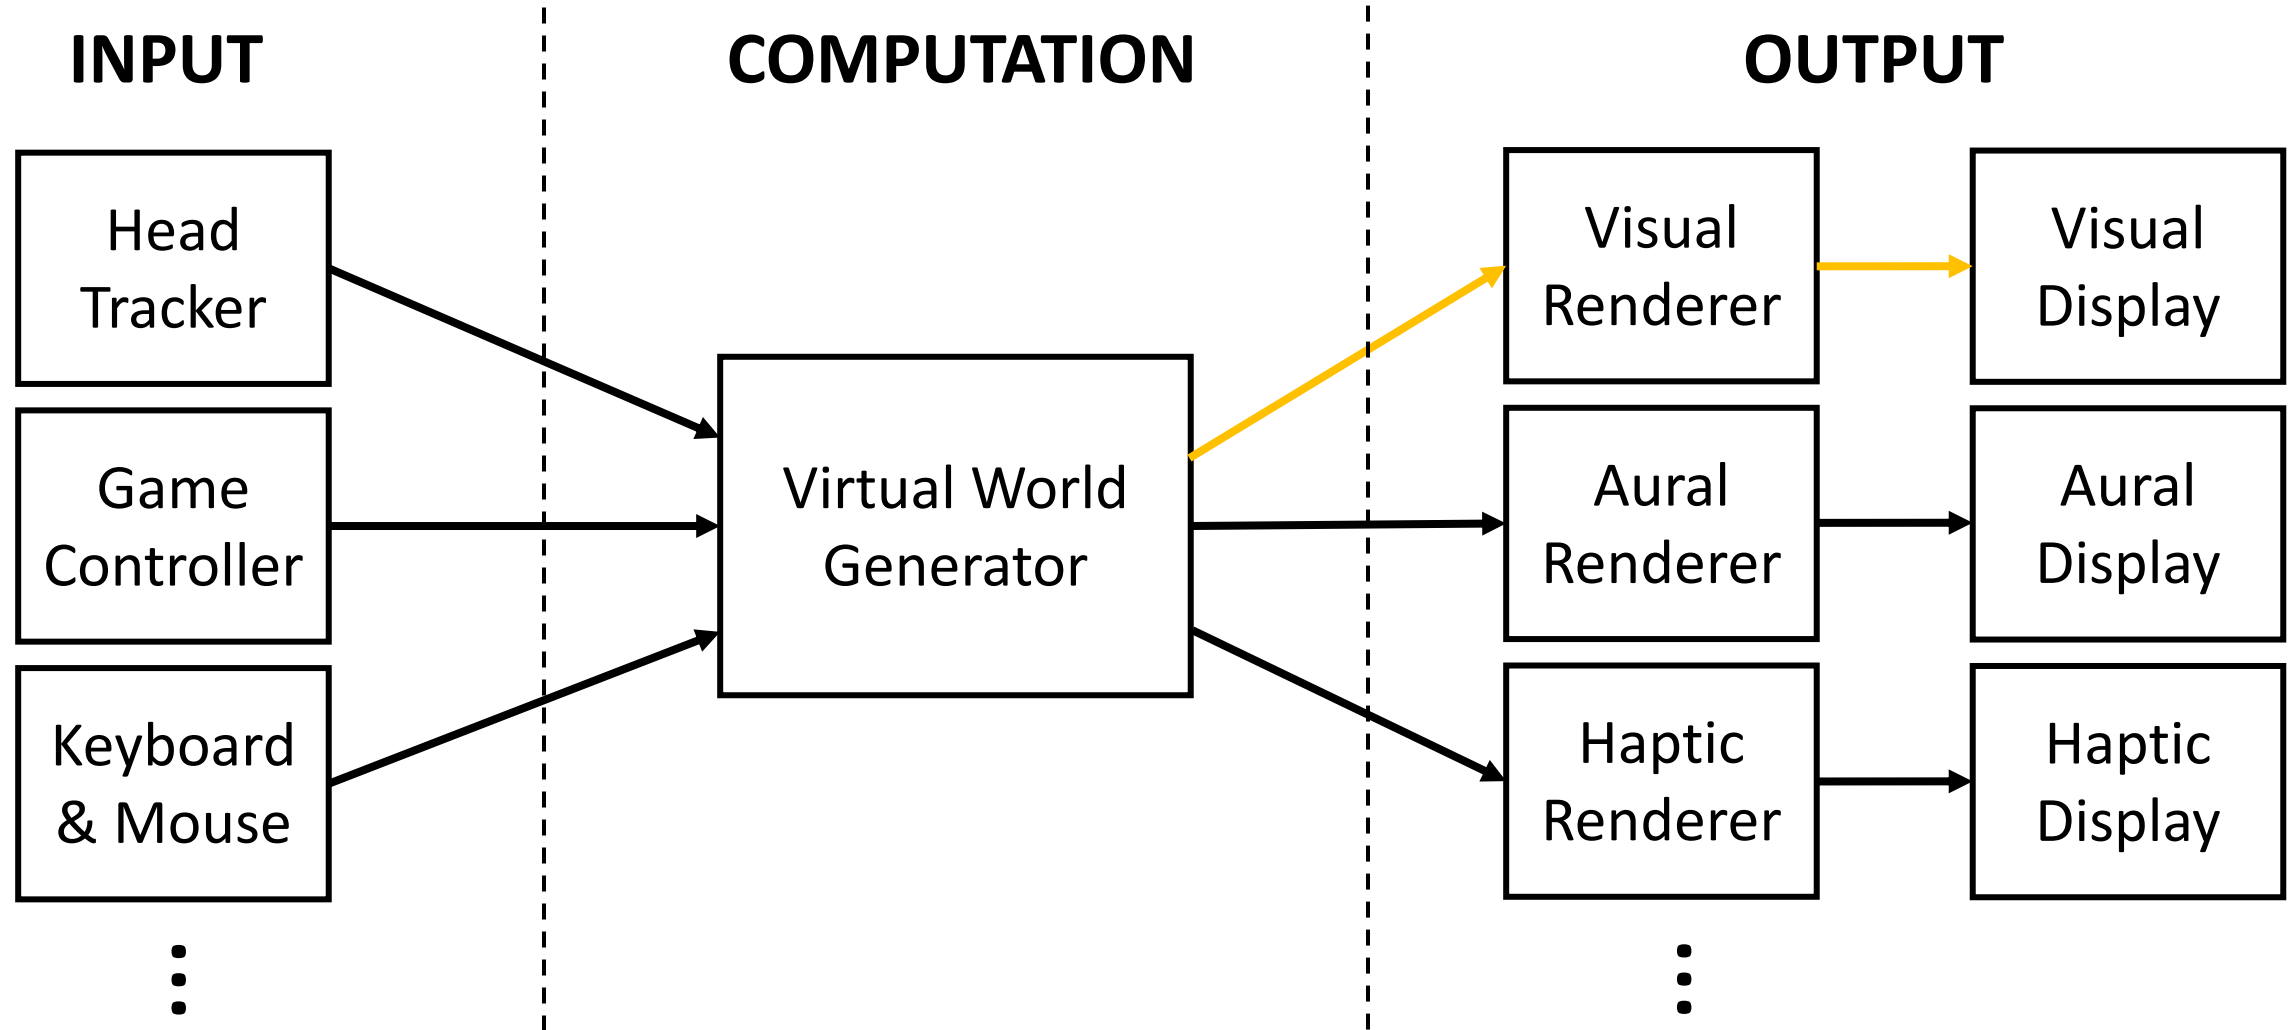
INPUT

COMPUTATION

OUTPUT

Head Tracker

Game Controller

Keyboard & Mouse

⋮

Virtual World Generator

Visual Renderer

Visual Display

Aural Renderer

Aural Display

Haptic Renderer

Haptic Display

⋮